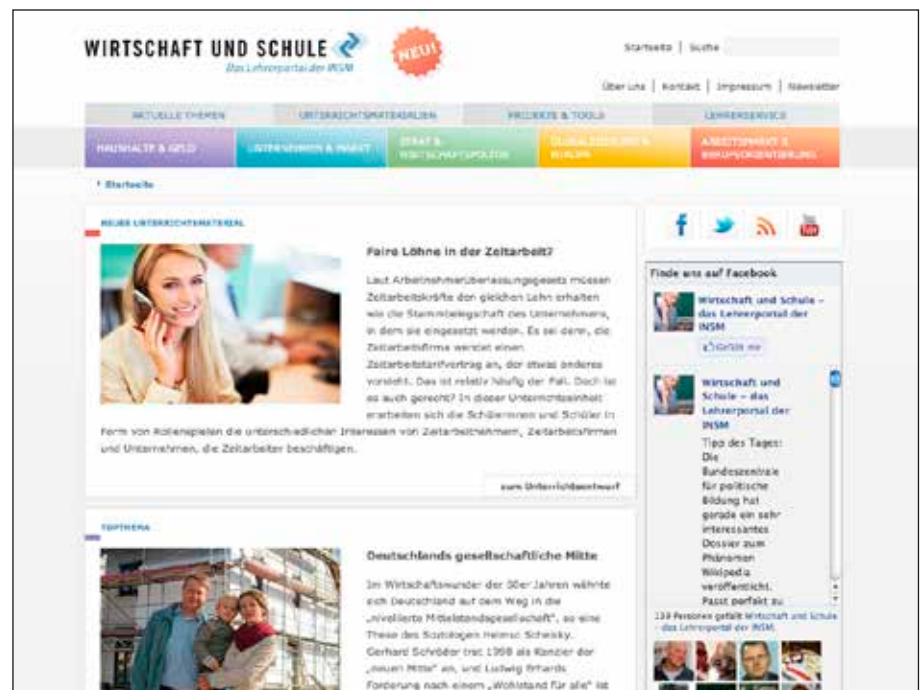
WIRTSCHAFT UND SCHULE
Das Lehrerportal der INSM

NEU!

Startseite | Suche

Über uns | Kontakt | Impressum | Newsletter

AKTUELLE THEMEN | UNTERRICHTSMATERIALIEN | PROJEKTE & TOOLS | LEHRERSERVICE

HAUSHALTE & GELD | UNTERNEHMEN & MARKT | STAAT & WIRTSCHAFTSPOLITIK | GLOBALISIERUNG & EUROPA | ARBEITSMARKT & BERUFSORIENTIERUNG

› Startseite

NEUES UNTERRICHTSMATERIAL

Faire Löhne in der Zeitarbeit?

Laut Arbeitnehmerüberlassungsgesetz müssen Zeitarbeitskräfte den gleichen Lohn erhalten wie die Stammbelegschaft des Unternehmens, in dem sie eingesetzt werden. Es sei denn, die Zeitarbeitsfirma vereinbart einen Zeitarbeitstarifvertrag an, der etwas anderes vorsieht. Das ist relativ häufig der Fall. Doch ist es auch gerecht? In dieser Unterrichtseinheit erarbeiten sich die Schülerinnen und Schüler in Form von Rollenspielen die unterschiedlichen Interessen von Zeitarbeitnehmern, Zeitarbeitsfirmen und Unternehmen, die Zeitarbeiter beschäftigen.

zum Unterrichtsentwurf

TOPTHEMA

Deutschlands gesellschaftliche Mitte

Im Wirtschaftswunder der 50er Jahren wähnte sich Deutschland auf dem Weg in die „nivellierte Mittelstandsgesellschaft", so eine These des Soziologen Helmut Schelsky. Gerhard Schröder trat 1998 als Kanzler der „neuen Mitte" an, und Ludwig Erhards Forderung nach einem „Wohlstand für alle" ist

Finde uns auf Facebook

Wirtschaft und Schule – das Lehrerportal der INSM

Gefällt mir

Wirtschaft und Schule – das Lehrerportal der INSM

Tipp des Tages: Die Bundeszentrale für politische Bildung hat gerade ein sehr interessantes Dossier zum Phänomen Wikipedia veröffentlicht. Passt perfekt zu

139 Personen gefällt Wirtschaft und Schule – das Lehrerportal der INSM.